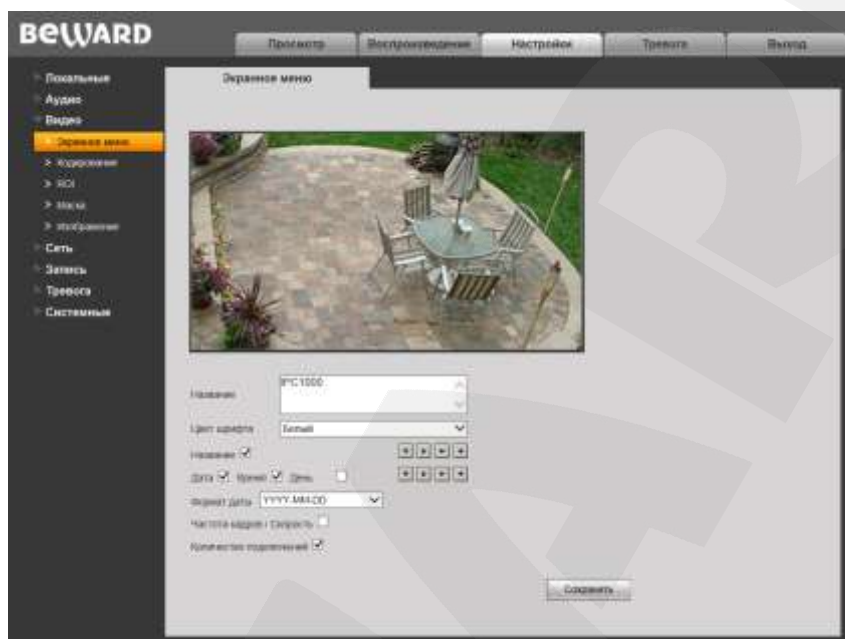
BEWARD

Просмотр
Воспроизведение
Настройки
Тревога
Выход

Локальные
Аудио
Видео
> Экранное меню
> Кодирование
> ROI
> Маска
> Изображение
Сеть
Запись
Тревога
Системные

Экранное меню

Название IPC1000

Цвет шрифта Белый

Название ☑

Дата ☑ Время ☑ День ☐

Формат даты YYYY-MM-DD

Частота кадров / Скорость ☐

Количество подключений ☑

Сохранить